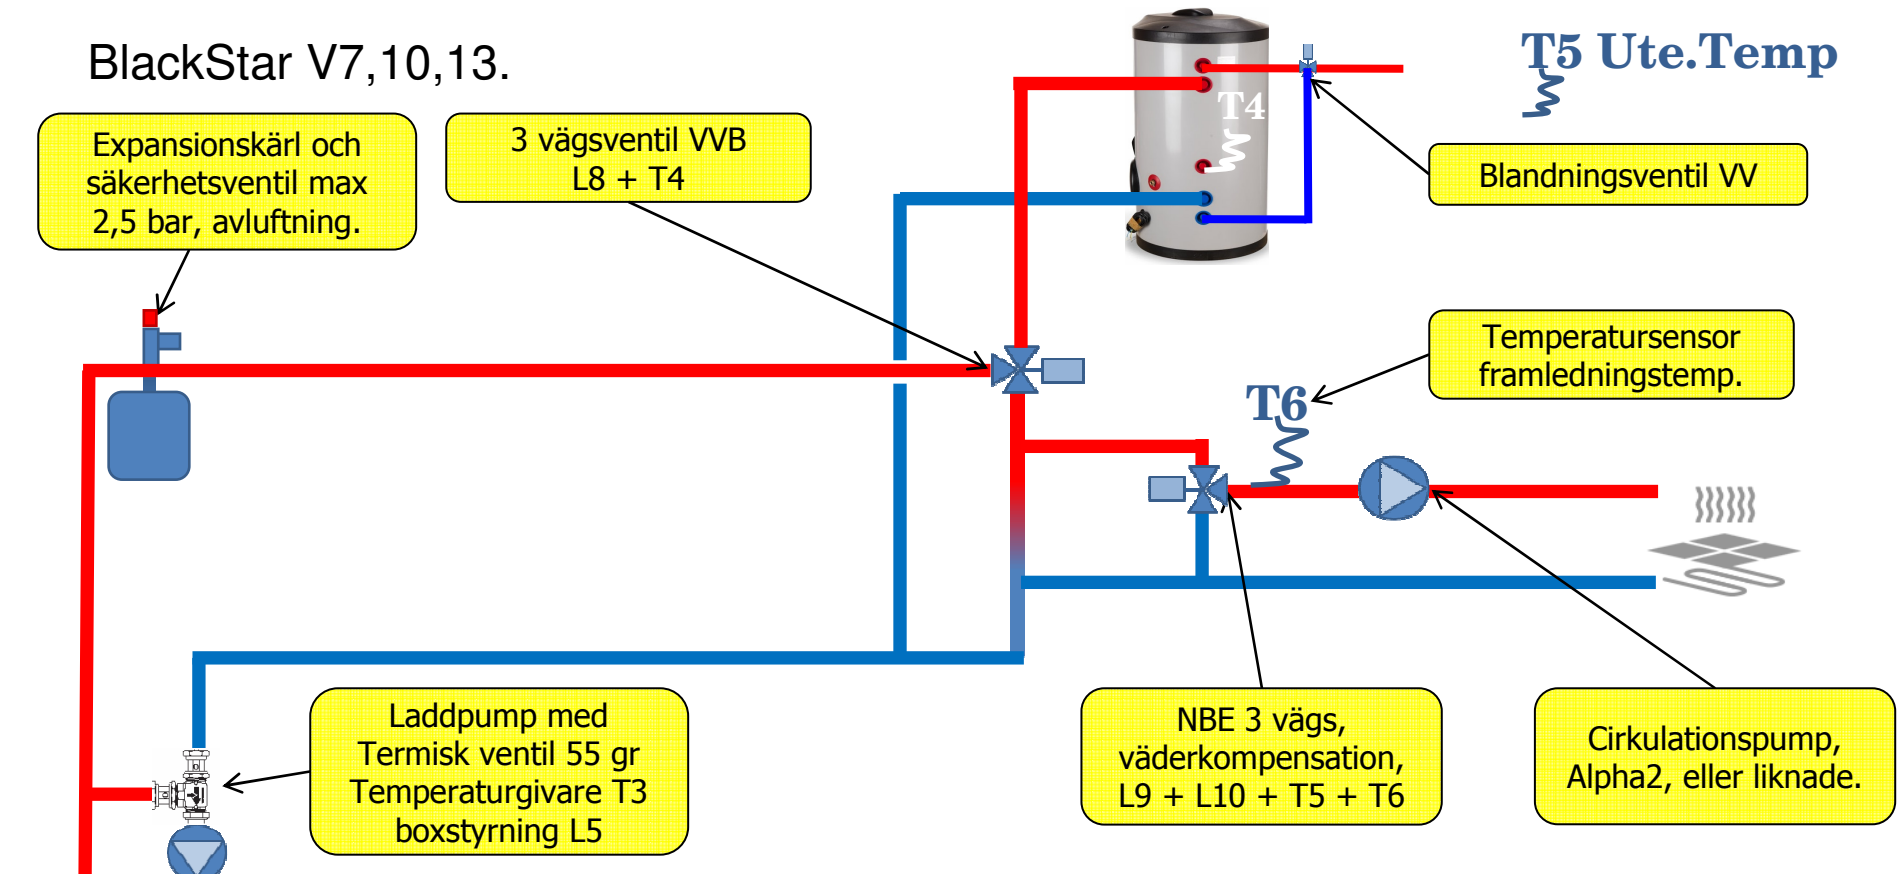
BlackStar V7,10,13.

Expansionskärl och säkerhetsventil max 2,5 bar, avluftning.

3 vägsventil VVB L8 + T4

T4

T5 Ute.Temp

Blandningsventil VV

Temperatursensor framledningstemp.

T6

Laddpump med Termisk ventil 55 gr Temperaturgivare T3 boxstyrning L5

NBE 3 vägs, väderkompensation, L9 + L10 + T5 + T6

Cirkulationspump, Alpha2, eller liknade.